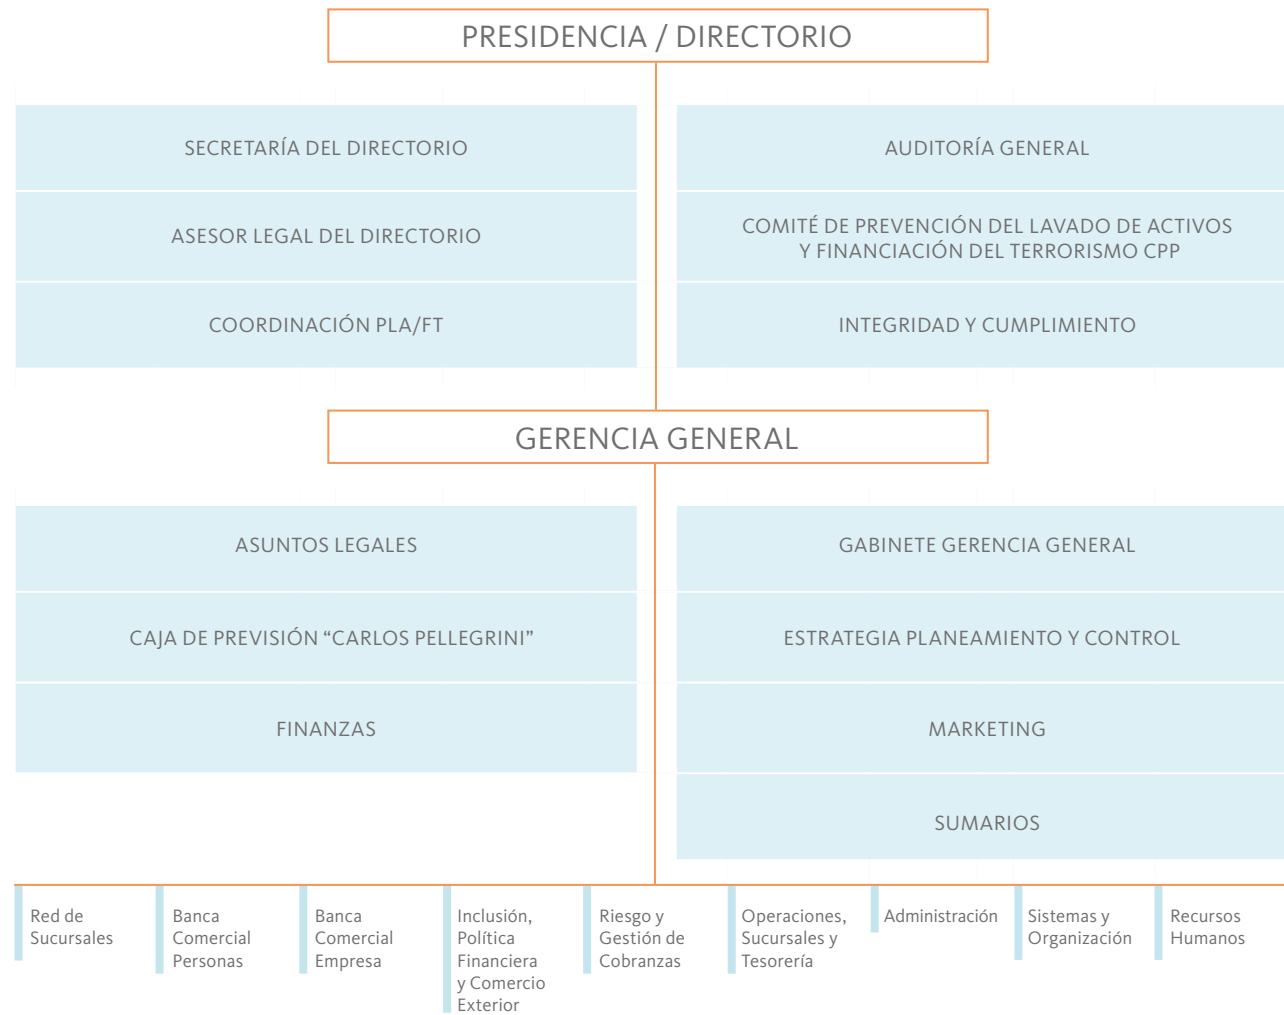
PRESIDENCIA / DIRECTORIO

SECRETARÍA DEL DIRECTORIO

ASESOR LEGAL DEL DIRECTORIO

COORDINACIÓN PLA/FT

AUDITORÍA GENERAL

COMITÉ DE PREVENCIÓN DEL LAVADO DE ACTIVOS Y FINANCIACIÓN DEL TERRORISMO CPP

INTEGRIDAD Y CUMPLIMIENTO

GERENCIA GENERAL

ASUNTOS LEGALES

CAJA DE PREVISIÓN “CARLOS PELLEGRINI”

FINANZAS

GABINETE GERENCIA GENERAL

ESTRATEGIA PLANEAMIENTO Y CONTROL

MARKETING

SUMARIOS

Red de Sucursales

Banca Comercial Personas

Banca Comercial Empresa

Inclusión, Política Financiera y Comercio Exterior

Riesgo y Gestión de Cobranzas

Operaciones, Sucursales y Tesorería

Administración

Sistemas y Organización

Recursos Humanos